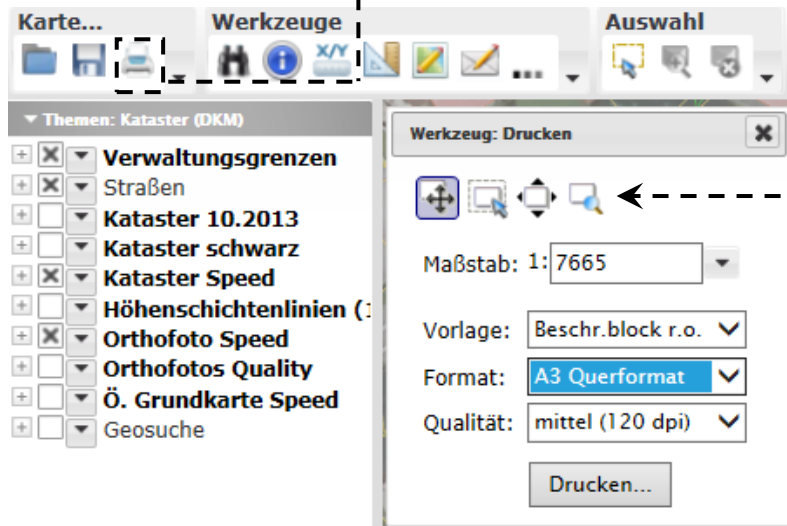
Karte...

Werkzeuge

X/Y

...

Auswahl

Themen: Kataster (DKM)

Verwaltungsgrenzen
Straßen
Kataster 10.2013
Kataster schwarz
Kataster Speed
Höhenschichtenlinien (1
Orthofoto Speed
Orthofotos Quality
Ö. Grundkarte Speed
Geosuche

Werkzeug: Drucken

Maßstab: 1: 7665

Vorlage: Beschr.block r.o.

Format: A3 Querformat

Qualität: mittel (120 dpi)

Drucken...